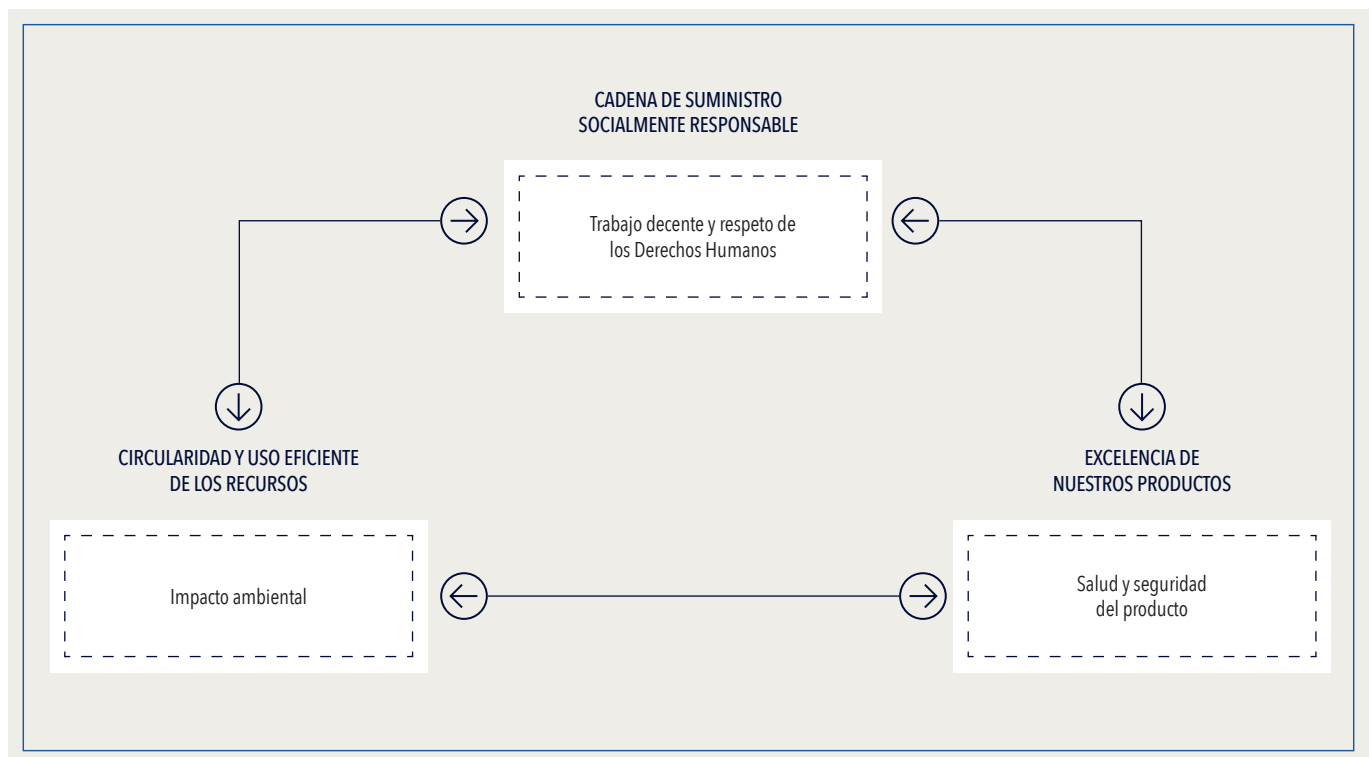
CADENA DE SUMINISTRO
SOCIALMENTE RESPONSABLE

Trabajo decente y respeto de los Derechos Humanos

CIRCULARIDAD Y USO EFICIENTE DE LOS RECURSOS

Impacto ambiental

EXCELENCIA DE NUESTROS PRODUCTOS

Salud y seguridad del producto